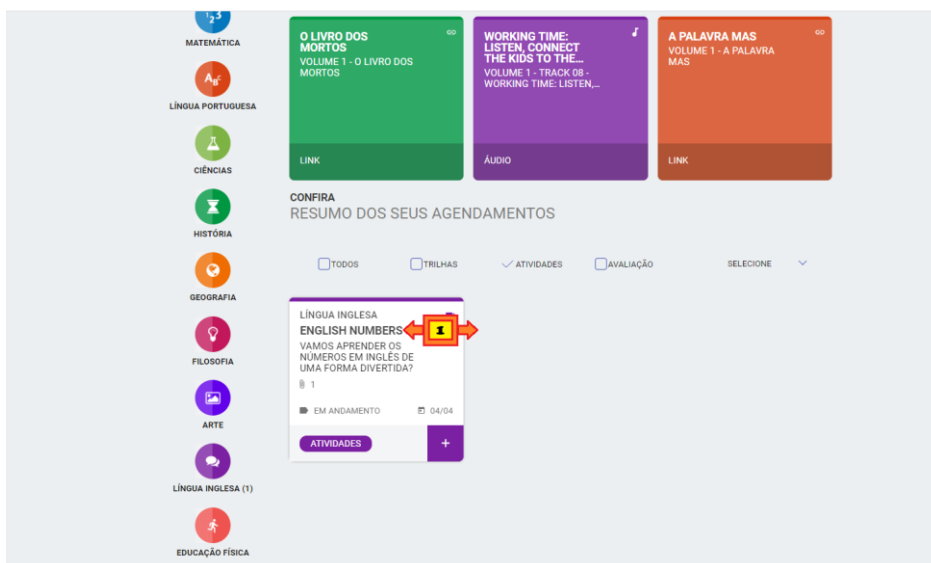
MATEMÁTICA

LÍNGUA PORTUGUESA

CIÊNCIAS

HISTÓRIA

GEOGRAFIA

FILOSOFIA

ARTE

LÍNGUA INGLESA (1)

EDUCAÇÃO FÍSICA

O LIVRO DOS MORTOS
VOLUME 1 - O LIVRO DOS MORTOS
LINK

WORKING TIME: LISTEN, CONNECT THE KIDS TO THE...
VOLUME 1 - TRACK 08 - WORKING TIME: LISTEN,...
ÁUDIO

A PALAVRA MAS
VOLUME 1 - A PALAVRA MAS
LINK

CONFIRA
RESUMO DOS SEUS AGENDAMENTOS

TODOS TRILHAS ATIVIDADES AVALIAÇÃO SELECIONE

LÍNGUA INGLESA
ENGLISH NUMBERS
1
VAMOS APRENDER OS NÚMEROS EM INGLÊS DE UMA FORMA DIVERTIDA?
1
EM ANDAMENTO 04/04
ATIVIDADES +